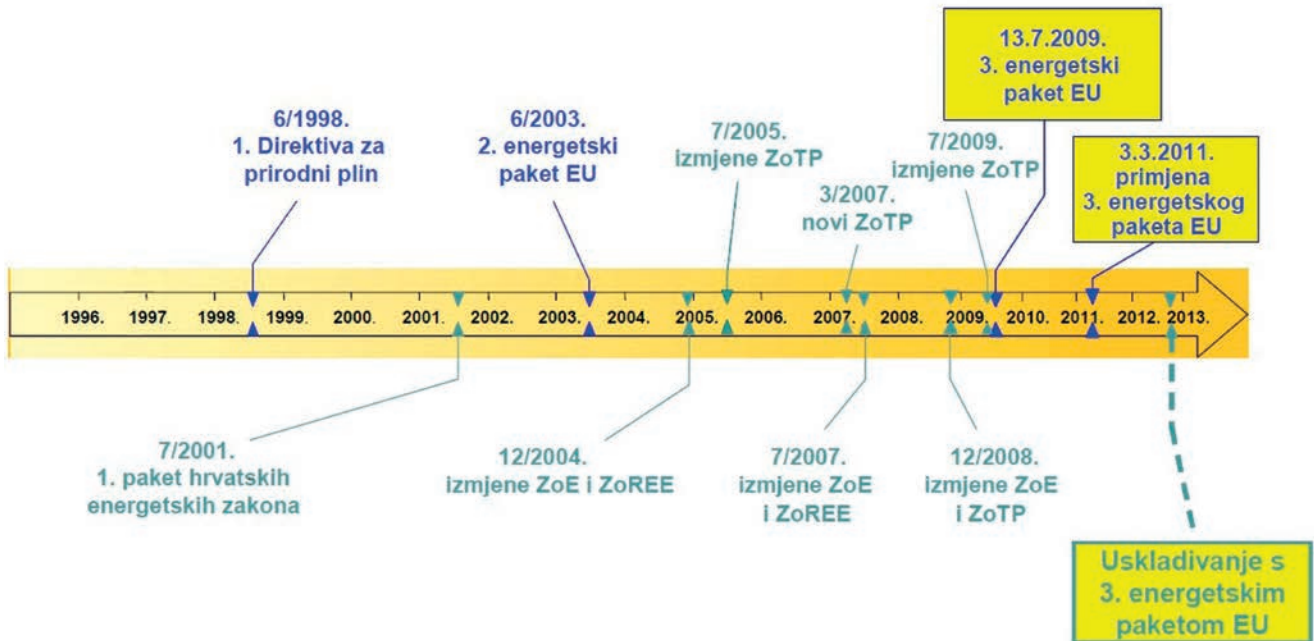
13.7.2009.
3. energetski paket EU

6/1998.
1. Direktiva za prirodni plin

6/2003.
2. energetski paket EU

7/2005.
izmjene ZoTP

3/2007.
novi ZoTP

7/2009.
izmjene ZoTP

3.3.2011.
primjena 3. energetskog paketa EU

1996. 1997. 1998. 1999. 2000. 2001. 2002. 2003. 2004. 2005. 2006. 2007. 2008. 2009. 2010. 2011. 2012. 2013.

7/2001.
1. paket hrvatskih energetskih zakona

12/2004.
izmjene ZoE i ZoREE

7/2007.
izmjene ZoE i ZoREE

12/2008.
izmjene ZoE i ZoTP

Uskladivanje s 3. energetskim paketom EU